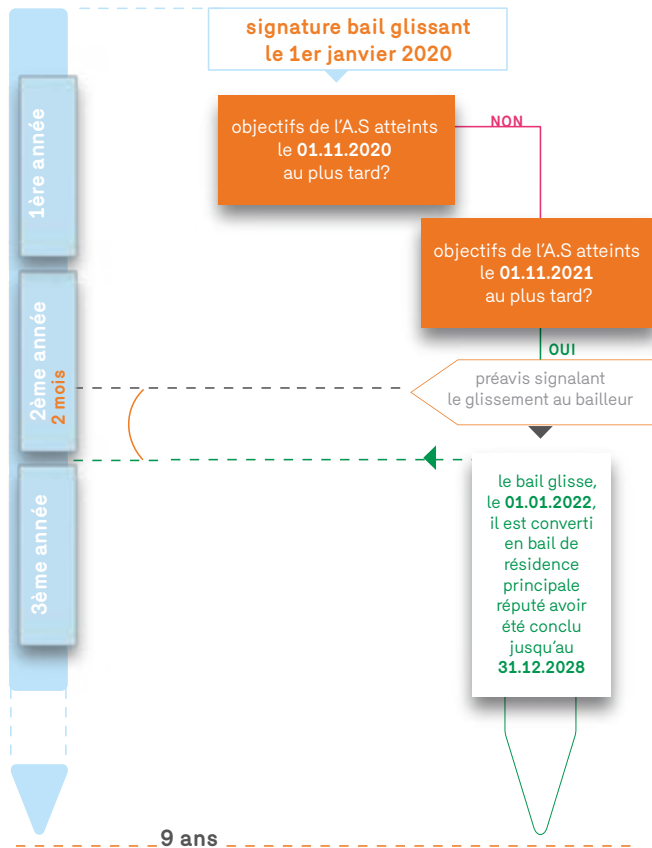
signature bail glissant le 1er janvier 2020

1ère année

objectifs de l'A.S atteints le **01.11.2020** au plus tard?

NON

2ème année
2 mois

objectifs de l'A.S atteints le **01.11.2021** au plus tard?

OUI

préavis signalant le glissement au bailleur

3ème année

le bail glisse, le **01.01.2022**, il est converti en bail de résidence principale réputé avoir été conclu jusqu'au **31.12.2028**

9 ans